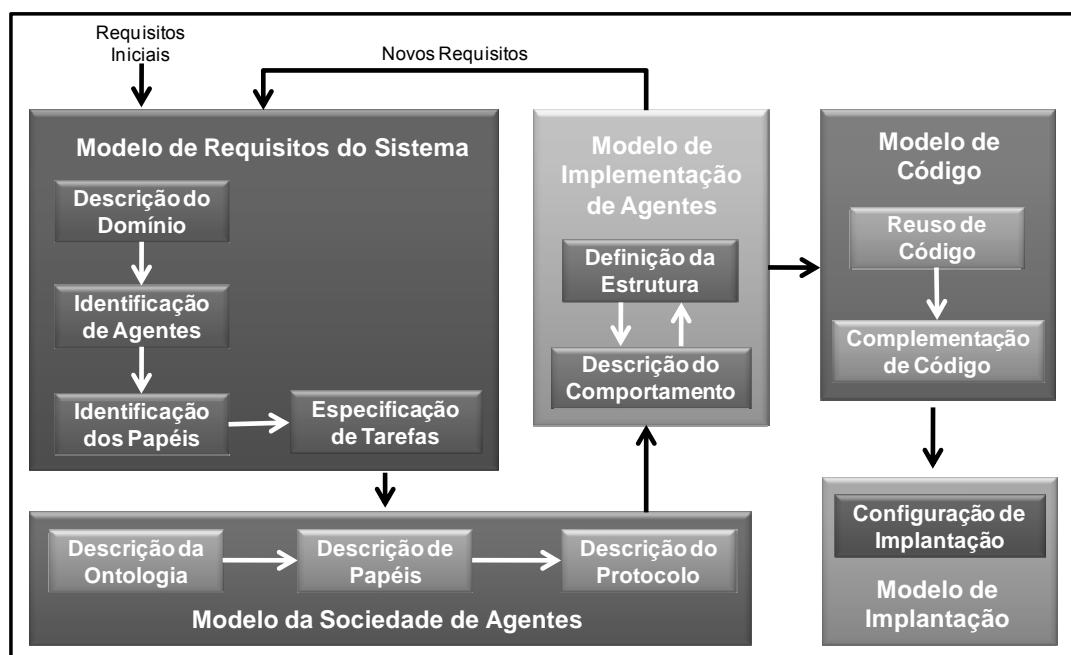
Requisitos Iniciais

Novos Requisitos

Modelo de Requisitos do Sistema

Descrição do Domínio

Identificação de Agentes

Identificação dos Papéis

Especificação de Tarefas

Modelo de Implementação de Agentes

Definição da Estrutura

Descrição do Comportamento

Modelo de Código

Reuso de Código

Complementação de Código

Descrição da Ontologia

Descrição de Papéis

Descrição do Protocolo

Modelo da Sociedade de Agentes

Configuração de Implantação

Modelo de Implantação